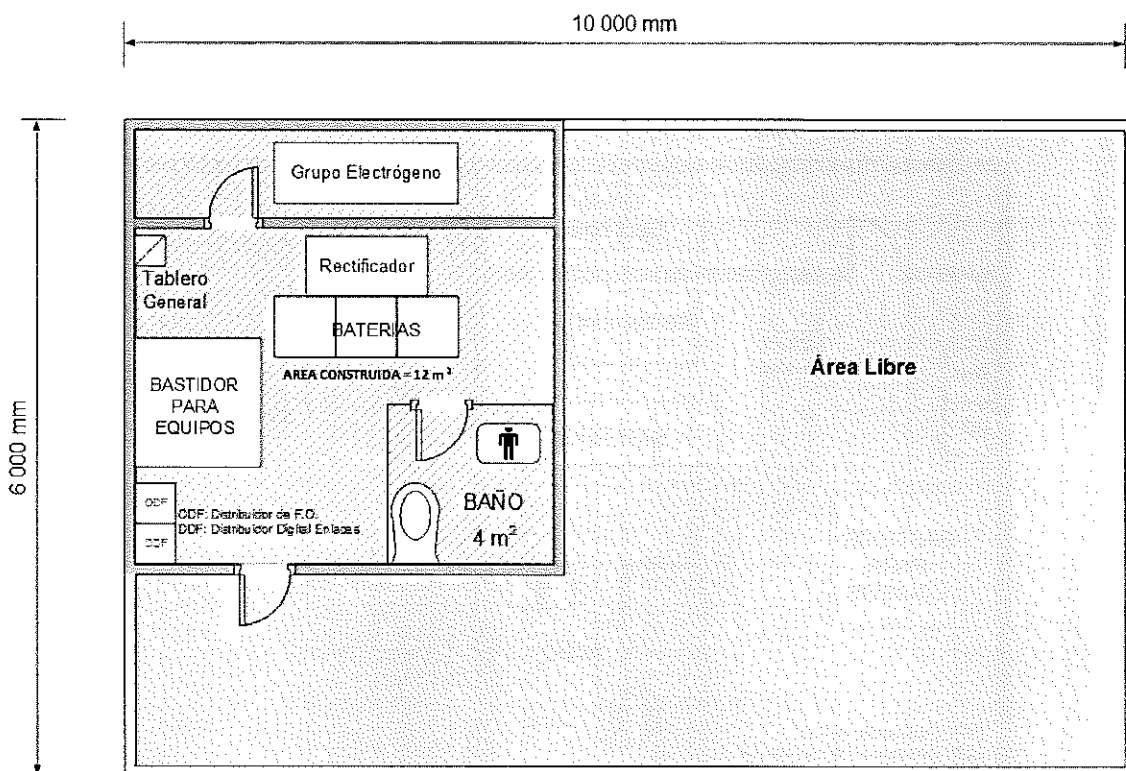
10 000 mm

6 000 mm

Grupo Electrógeno

Tablero General

Rectificador

BATERIAS

AREA CONSTRUIDA = 12 m$^2$

BASTIDOR PARA EQUIPOS

Área Libre

ODF

DDF

ODF: Distribuidor de F.O.
DDF: Distribuidor Digital Enlaces

BAÑO
4 m$^2$